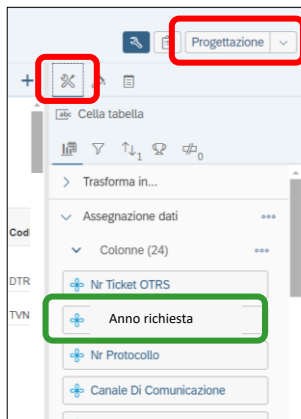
Progettazione

+

abc Cella tabella

$\uparrow\downarrow_1$ $\neq_0$

> Trasforma in...

Assegnazione dati •••

Colonne (24) •••

Cod

DTR

TVN

Nr Ticket OTRS

Anno richiesta

Nr Protocollo

Canale Di Comunicazione